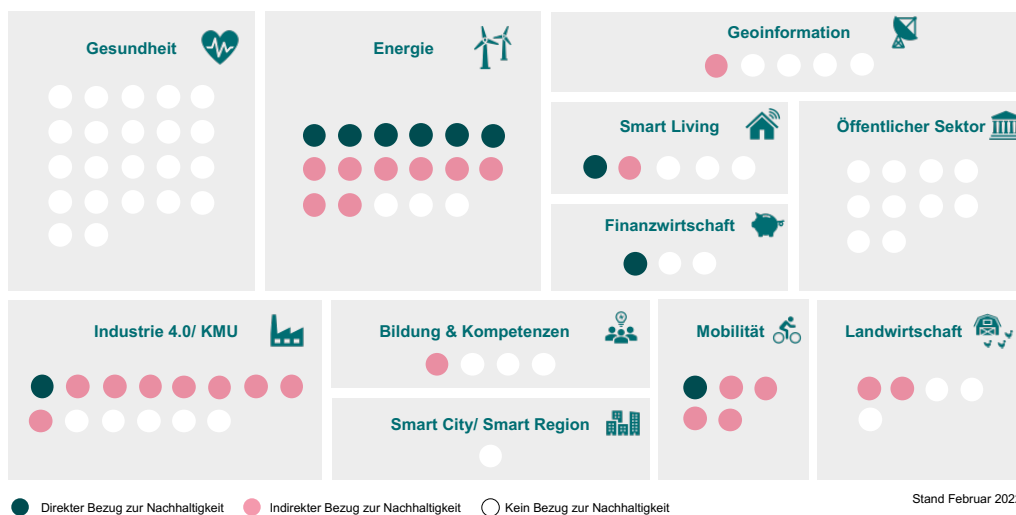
Gesundheit

Energie

Geoinformation

Smart Living

Öffentlicher Sektor

Finanzwirtschaft

Industrie 4.0/ KMU

Bildung & Kompetenzen

Mobilität

Landwirtschaft

Smart City/ Smart Region

Direkter Bezug zur Nachhaltigkeit
Indirekter Bezug zur Nachhaltigkeit
Kein Bezug zur Nachhaltigkeit

Stand Februar 202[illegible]